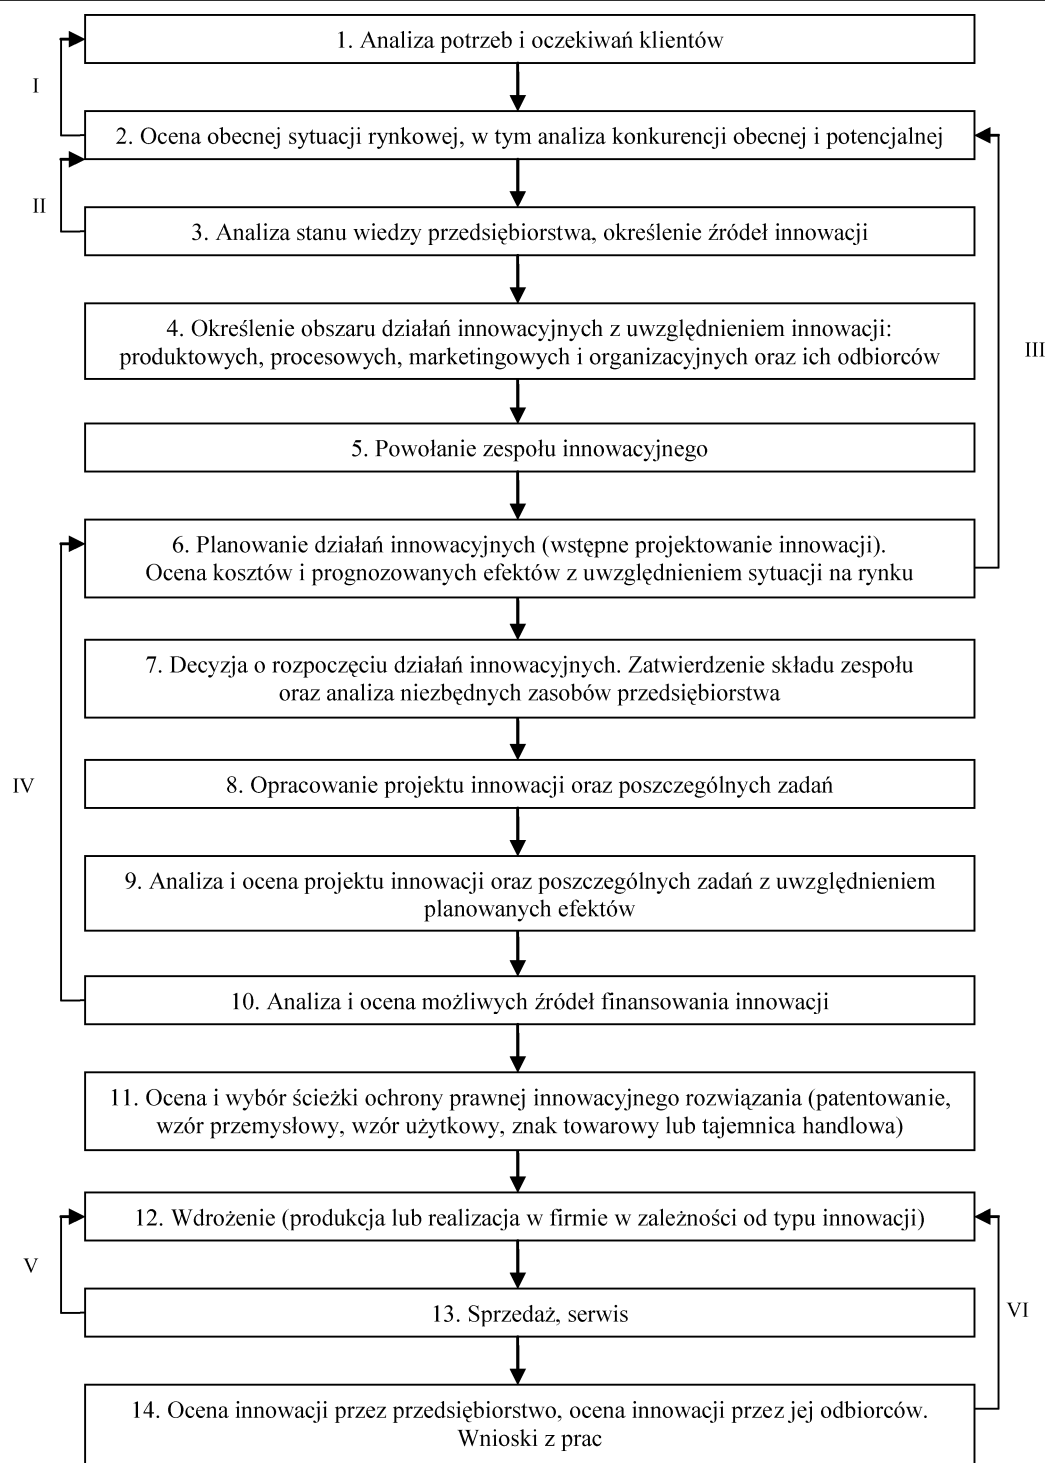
1. Analiza potrzeb i oczekiwań klientów

I

2. Ocena obecnej sytuacji rynkowej, w tym analiza konkurencji obecnej i potencjalnej

II

3. Analiza stanu wiedzy przedsiębiorstwa, określenie źródeł innowacji

4. Określenie obszaru działań innowacyjnych z uwzględnieniem innowacji: produktowych, procesowych, marketingowych i organizacyjnych oraz ich odbiorców

III

5. Powołanie zespołu innowacyjnego

6. Planowanie działań innowacyjnych (wstępne projektowanie innowacji). Ocena kosztów i prognozowanych efektów z uwzględnieniem sytuacji na rynku

7. Decyzja o rozpoczęciu działań innowacyjnych. Zatwierdzenie składu zespołu oraz analiza niezbędnych zasobów przedsiębiorstwa

IV

8. Opracowanie projektu innowacji oraz poszczególnych zadań

9. Analiza i ocena projektu innowacji oraz poszczególnych zadań z uwzględnieniem planowanych efektów

10. Analiza i ocena możliwych źródeł finansowania innowacji

11. Ocena i wybór ścieżki ochrony prawnej innowacyjnego rozwiązania (patentowanie, wzór przemysłowy, wzór użytkowy, znak towarowy lub tajemnica handlowa)

12. Wdrożenie (produkcja lub realizacja w firmie w zależności od typu innowacji)

V

13. Sprzedaż, serwis

VI

14. Ocena innowacji przez przedsiębiorstwo, ocena innowacji przez jej odbiorców. Wnioski z prac